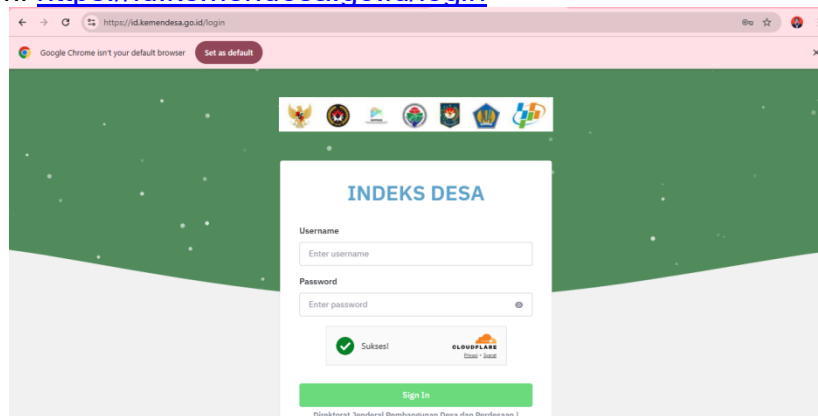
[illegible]

https://id.kemendesa.go.id/login

Google Chrome isn't your default browser
Set as default

INDEKS DESA

Username
Enter username

Password
Enter password

Sukses!
CLOUDFLARE
Privasi • Syarat

Sign In

Direktorat Jenderal Pembangunan Desa dan Perdesaan | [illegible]